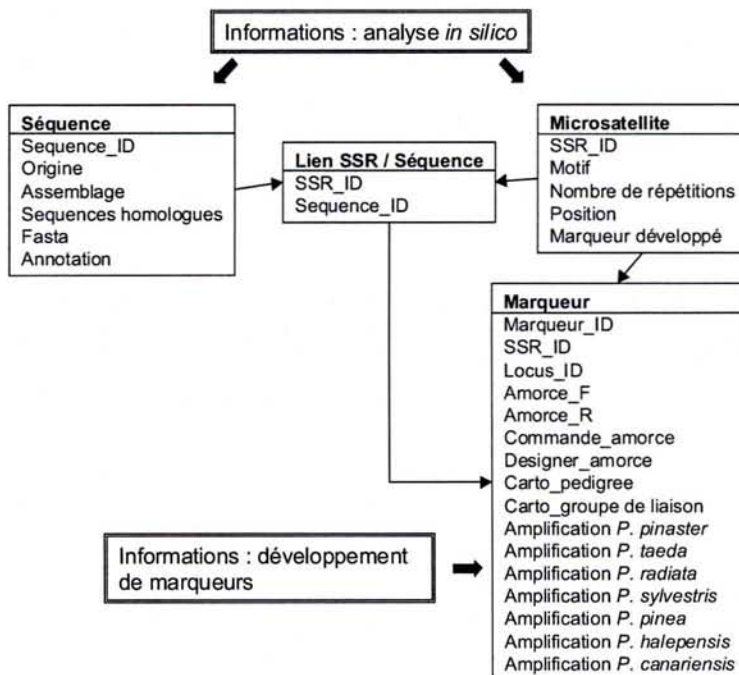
Informations : analyse *in silico*

**Séquence**
Sequence_ID
Origine
Assemblage
Sequences homologues
Fasta
Annotation

**Lien SSR / Séquence**
SSR_ID
Sequence_ID

**Microsatellite**
SSR_ID
Motif
Nombre de répétitions
Position
Marqueur développé

**Marqueur**
Marqueur_ID
SSR_ID
Locus_ID
Amorce_F
Amorce_R
Commande_amorce
Designer_amorce
Carto_pedigree
Carto_groupe de liaison
Amplification *P. pinaster*
Amplification *P. taeda*
Amplification *P. radiata*
Amplification *P. sylvestris*
Amplification *P. pinea*
Amplification *P. halepensis*
Amplification *P. canariensis*

Informations : développement de marqueurs